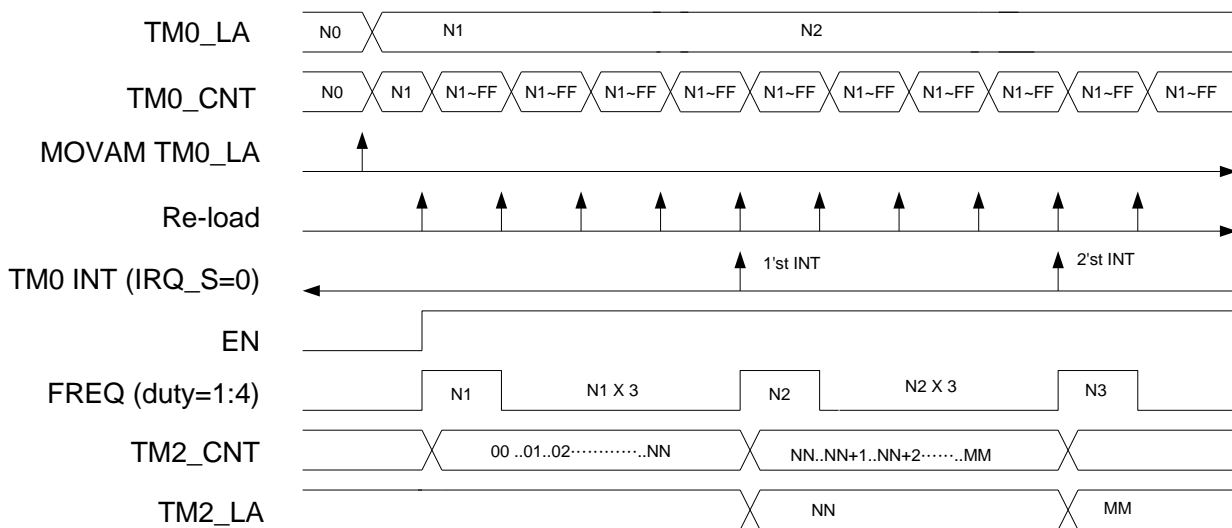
TM0_LA
N0
N1
N2

TM0_CNT
N0
N1
N1~FF
N1~FF
N1~FF
N1~FF
N1~FF
N1~FF
N1~FF
N1~FF
N1~FF
N1~FF

MOVAM TM0_LA

Re-load

TM0 INT (IRQ_S=0)
1'st INT
2'st INT

EN

FREQ (duty=1:4)
N1
N1 X 3
N2
N2 X 3
N3

TM2_CNT
00 ..01..02··············..NN
NN..NN+1..NN+2·······..MM

TM2_LA
NN
MM